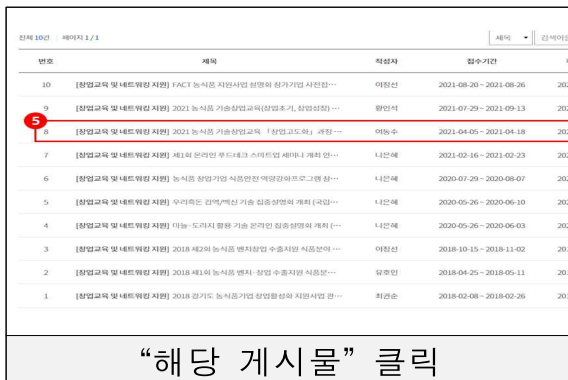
전체 10건 | 페이지 1/1

제목 ▾ 검색어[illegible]

| 번호 | 제목 | 작성자 | 접수기간 | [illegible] |
|---|---|---|---|---|
| 10 | [창업교육 및 네트워킹 지원] FACT 농식품 지원사업 설명회 참가기업 사전접··· | 이정선 | 2021-08-20 ~ 2021-08-26 | 202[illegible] |
| 9 | [창업교육 및 네트워킹 지원] 2021 농식품 기술창업교육(창업초기, 창업성장) ··· | 황인석 | 2021-07-29 ~ 2021-09-13 | 202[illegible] |
| 8 | [창업교육 및 네트워킹 지원] 2021 농식품 기술창업교육 「창업고도화」 과정 ··· | 여동수 | 2021-04-05 ~ 2021-04-18 | 202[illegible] |
| 7 | [창업교육 및 네트워킹 지원] 제1회 온라인 푸드테크 스타트업 세미나 개최 안··· | 나은혜 | 2021-02-16 ~ 2021-02-23 | 202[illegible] |
| 6 | [창업교육 및 네트워킹 지원] 농식품 창업기업 식품안전 역량강화프로그램 참··· | 나은혜 | 2020-07-29 ~ 2020-08-07 | 202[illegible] |
| 5 | [창업교육 및 네트워킹 지원] 우리축산 간택/계산 기술 집중설명회 개최 (국립··· | 나은혜 | 2020-05-26 ~ 2020-06-10 | 202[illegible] |
| 4 | [창업교육 및 네트워킹 지원] 마늘·도라지 활용 기술 온라인 집중설명회 개최 (··· | 나은혜 | 2020-05-26 ~ 2020-06-03 | 202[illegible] |
| 3 | [창업교육 및 네트워킹 지원] 2018 제2회 농식품 벤처창업 수출지원 식품분야··· | 이정선 | 2018-10-15 ~ 2018-11-02 | 20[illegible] |
| 2 | [창업교육 및 네트워킹 지원] 2018 제1회 농식품 벤처·창업 수출지원 식품분··· | 유호민 | 2018-04-25 ~ 2018-05-11 | 20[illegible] |
| 1 | [창업교육 및 네트워킹 지원] 2018 경기도 농식품기업 창업활성화 지원사업 ··· | 최경순 | 2018-02-08 ~ 2018-02-26 | 20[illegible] |

5

“해당 게시물” 클릭